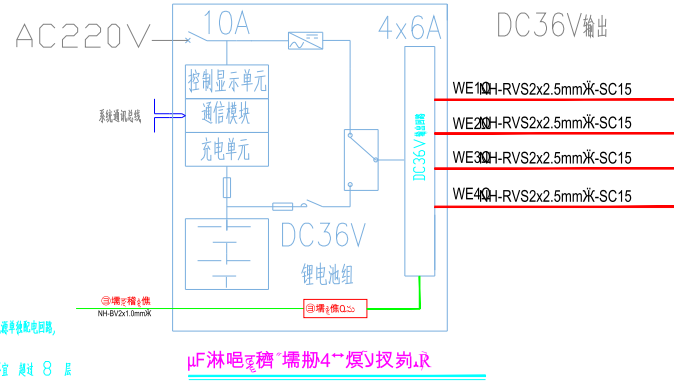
AC220V
10A
4x6A
DC36V输出
控制显示单元
通信模块
充电单元
系统通讯总线
DC36V
DC36V
锂电池组
WE1 NH-RVS2x2.5mmЖ-SC15
WE2 NH-RVS2x2.5mmЖ-SC15
WE3 NH-RVS2x2.5mmЖ-SC15
WE4 NH-RVS2x2.5mmЖ-SC15
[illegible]
NH-BV2x1.0mmЖ
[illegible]
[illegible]
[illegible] 8 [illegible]
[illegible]